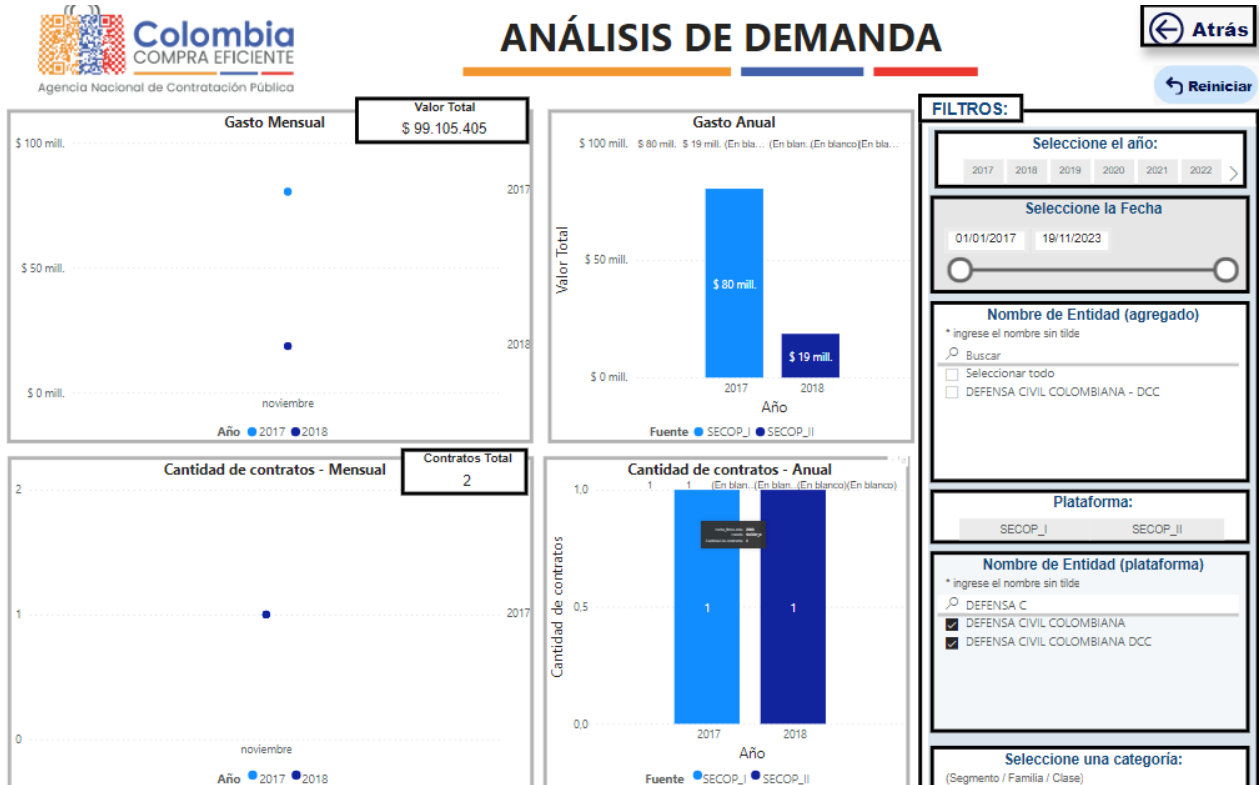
Colombia
COMPRA EFICIENTE
Agencia Nacional de Contratación Pública

ANÁLISIS DE DEMANDA

Atrás

Reiniciar

Gasto Mensual

Valor Total
$ 99.105.405

$ 100 mill.
$ 50 mill.
$ 0 mill.
2017
2018
noviembre
Año 2017 2018

Gasto Anual
$ 100 mill. $ 80 mill. $ 19 mill. (En bla... (En blan... (En blanco) (En bla...
Valor Total
$ 50 mill.
$ 0 mill.
$ 80 mill.
$ 19 mill.
2017
2018
Año
Fuente SECOP_I SECOP_II

Cantidad de contratos - Mensual

Contratos Total
2

2
1
0
2017
noviembre
Año 2017 2018

Cantidad de contratos - Anual
1 1 (En blan... (En blan... (En blanco) (En blanco)
1,0
0,5
0,0
Cantidad de contratos
1
1
2017
2018
Año
Fuente SECOP_I SECOP_II

FILTROS:

Seleccione el año:
2017 2018 2019 2020 2021 2022

Seleccione la Fecha
01/01/2017 19/11/2023

Nombre de Entidad (agregado)
* ingrese el nombre sin tilde
Buscar
Seleccionar todo
DEFENSA CIVIL COLOMBIANA - DCC

Plataforma:
SECOP_I SECOP_II

Nombre de Entidad (plataforma)
* ingrese el nombre sin tilde
DEFENSA C
DEFENSA CIVIL COLOMBIANA
DEFENSA CIVIL COLOMBIANA DCC

Seleccione una categoría:
(Segmento / Familia / Clase)